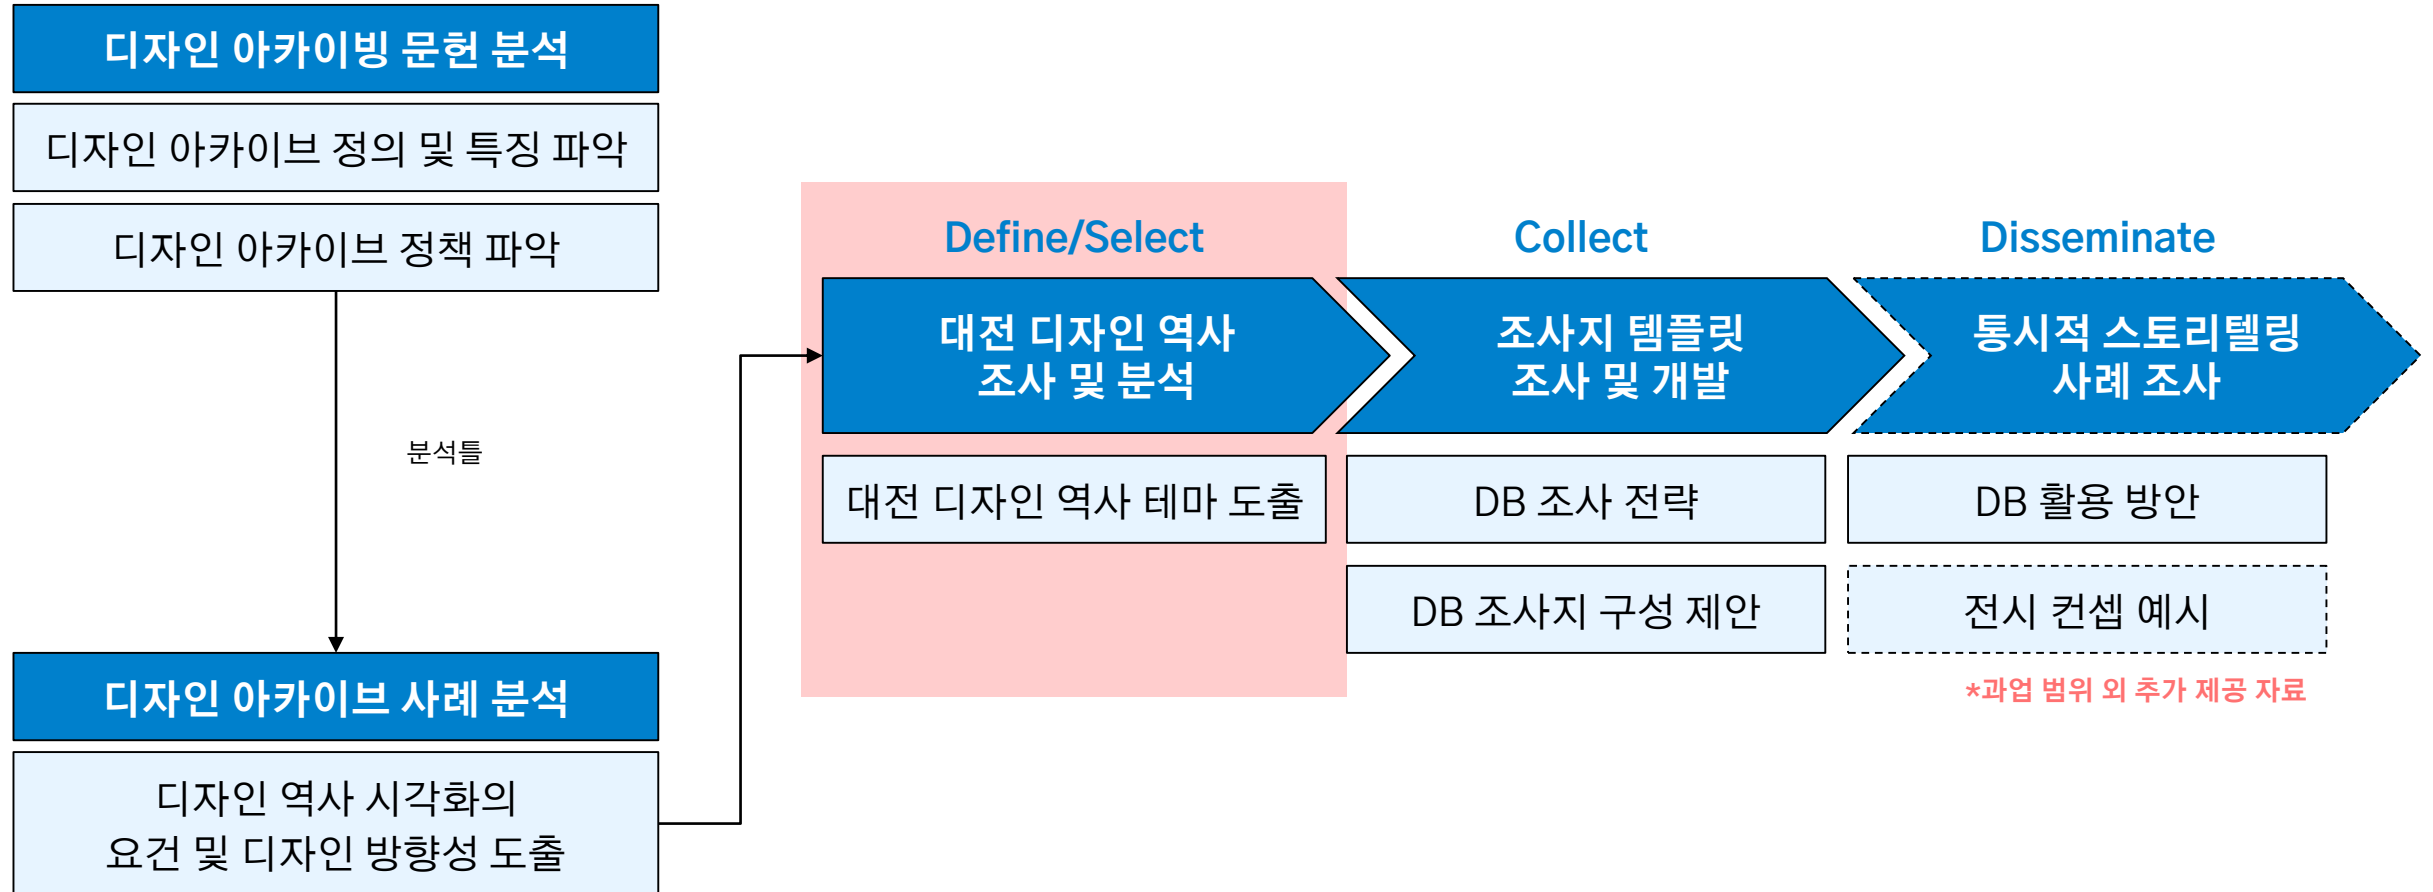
디자인 아카이빙 문헌 분석

디자인 아카이브 정의 및 특징 파악

디자인 아카이브 정책 파악

분석틀

디자인 아카이브 사례 분석

디자인 역사 시각화의 요건 및 디자인 방향성 도출

Define/Select

Collect

Disseminate

대전 디자인 역사 조사 및 분석

조사지 템플릿 조사 및 개발

통시적 스토리텔링 사례 조사

대전 디자인 역사 테마 도출

DB 조사 전략

DB 활용 방안

DB 조사지 구성 제안

전시 컨셉 예시

*과업 범위 외 추가 제공 자료